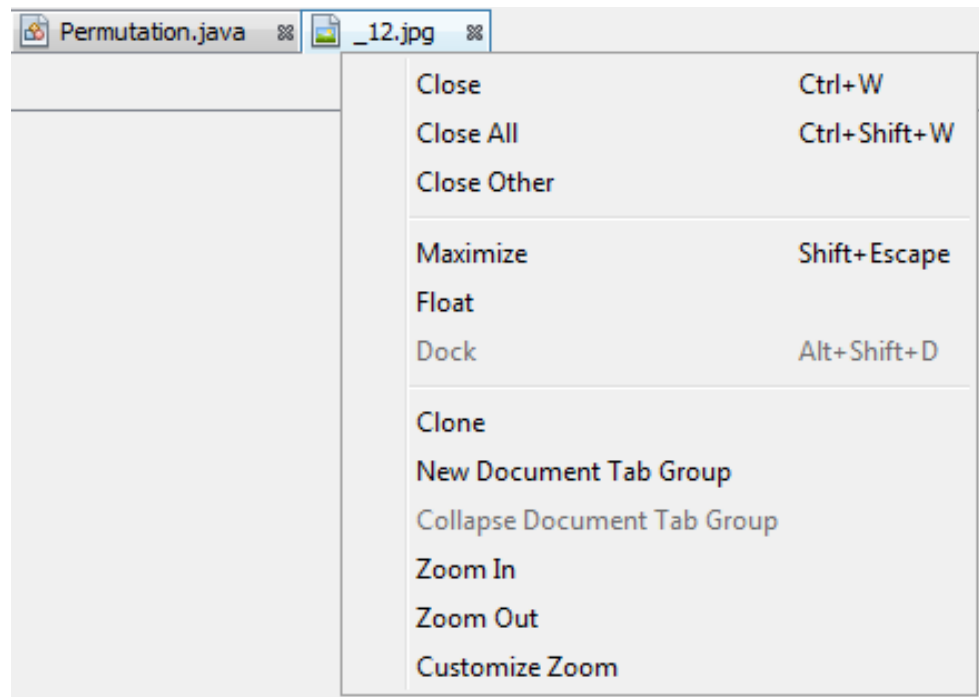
Permutation.java
_12.jpg

Close Ctrl+W
Close All Ctrl+Shift+W
Close Other

Maximize Shift+Escape
Float
Dock Alt+Shift+D

Clone
New Document Tab Group
Collapse Document Tab Group
Zoom In
Zoom Out
Customize Zoom